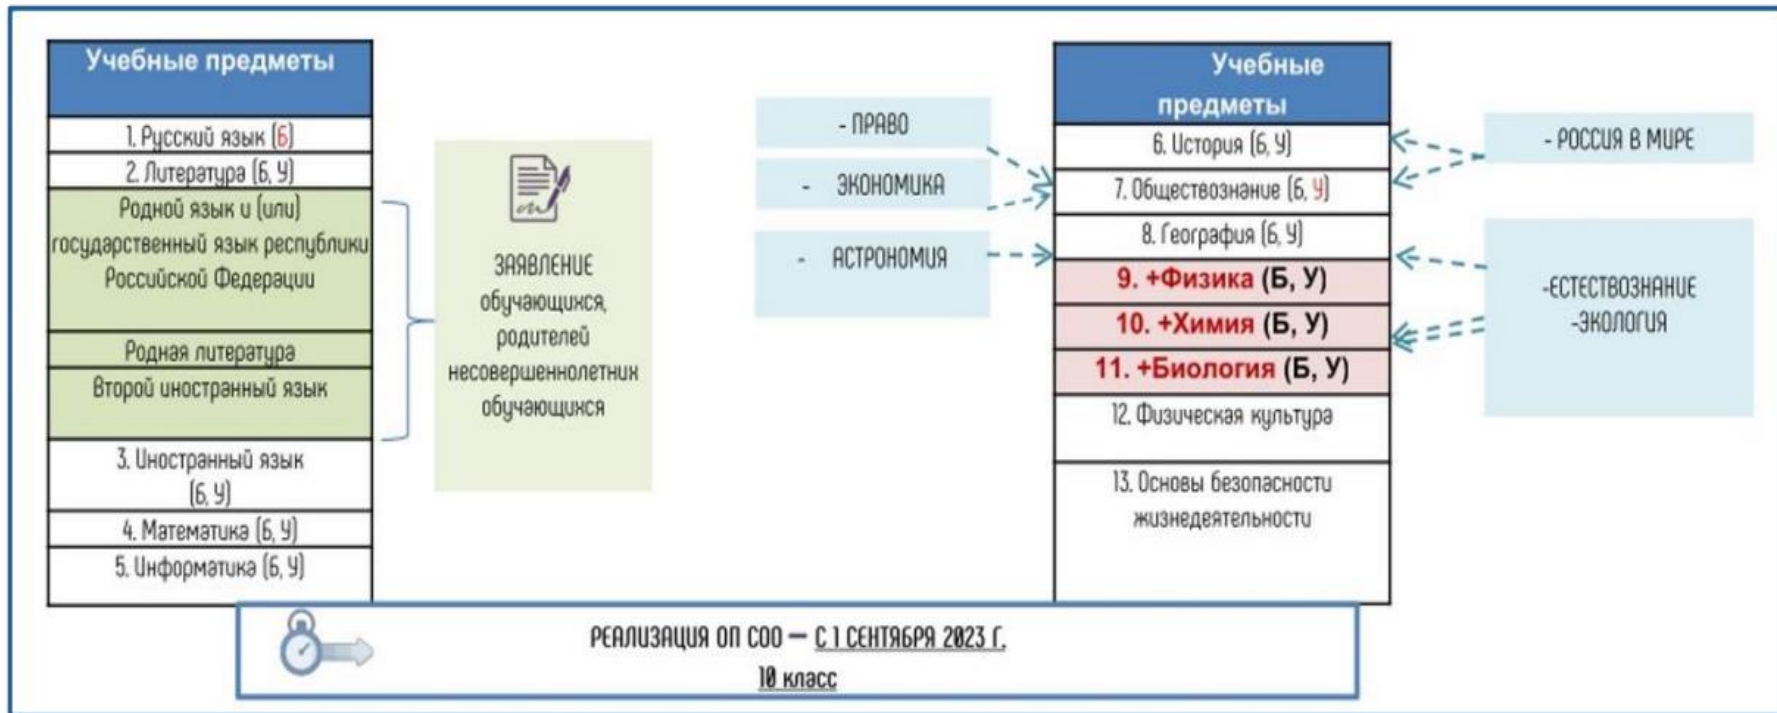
| Учебные предметы |
|---|
| 1. Русский язык (Б) |
| 2. Литература (Б, У) |
| Родной язык и (или) государственный язык республики Российской Федерации |
| Родная литература |
| Второй иностранный язык |
| 3. Иностранный язык (Б, У) |
| 4. Математика (Б, У) |
| 5. Информатика (Б, У) |

ЗАЯВЛЕНИЕ обучающихся, родителей несовершеннолетних обучающихся

- ПРАВО

- ЭКОНОМИКА

- АСТРОНОМИЯ

| Учебные предметы |
|---|
| 6. История (Б, У) |
| 7. Обществознание (Б, У) |
| 8. География (Б, У) |
| 9. +Физика (Б, У) |
| 10. +Химия (Б, У) |
| 11. +Биология (Б, У) |
| 12. Физическая культура |
| 13. Основы безопасности жизнедеятельности |

- РОССИЯ В МИРЕ

-ЕСТЕСТВОЗНАНИЕ
-ЭКОЛОГИЯ

РЕАЛИЗАЦИЯ ОП СОО — С 1 СЕНТЯБРЯ 2023 Г.
10 класс